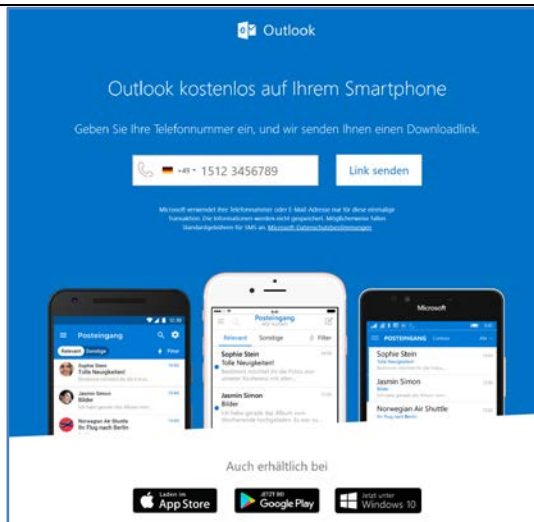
Outlook

Outlook kostenlos auf Ihrem Smartphone

Geben Sie Ihre Telefonnummer ein, und wir senden Ihnen einen Downloadlink.

+49 1512 3456789

Link senden

Microsoft verwendet Ihre Telefonnummer oder E-Mail-Adresse nur für diese einmalige Transaktion. Die Informationen werden nicht gespeichert. Möglicherweise fallen Standardgebühren für SMS an. Microsoft-Datenschutzbestimmungen

Posteingang
Relevant Sonstige Filter
Sophie Stein
Tolle Neuigkeiten!
Jasmin Simon
Bilder
Norwegian Air Shuttle
Ihr Flug nach Berlin

Posteingang
Relevant Sonstige Filter
Sophie Stein
Tolle Neuigkeiten!
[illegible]
Jasmin Simon
Bilder
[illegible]

Microsoft
POSTEINGANG
Sophie Stein
Tolle Neuigkeiten!
Jasmin Simon
Bilder
Norwegian Air Shuttle
Ihr Flug nach Berlin

Auch erhältlich bei

Laden im App Store
JETZT BEI Google Play
Jetzt unter Windows 10